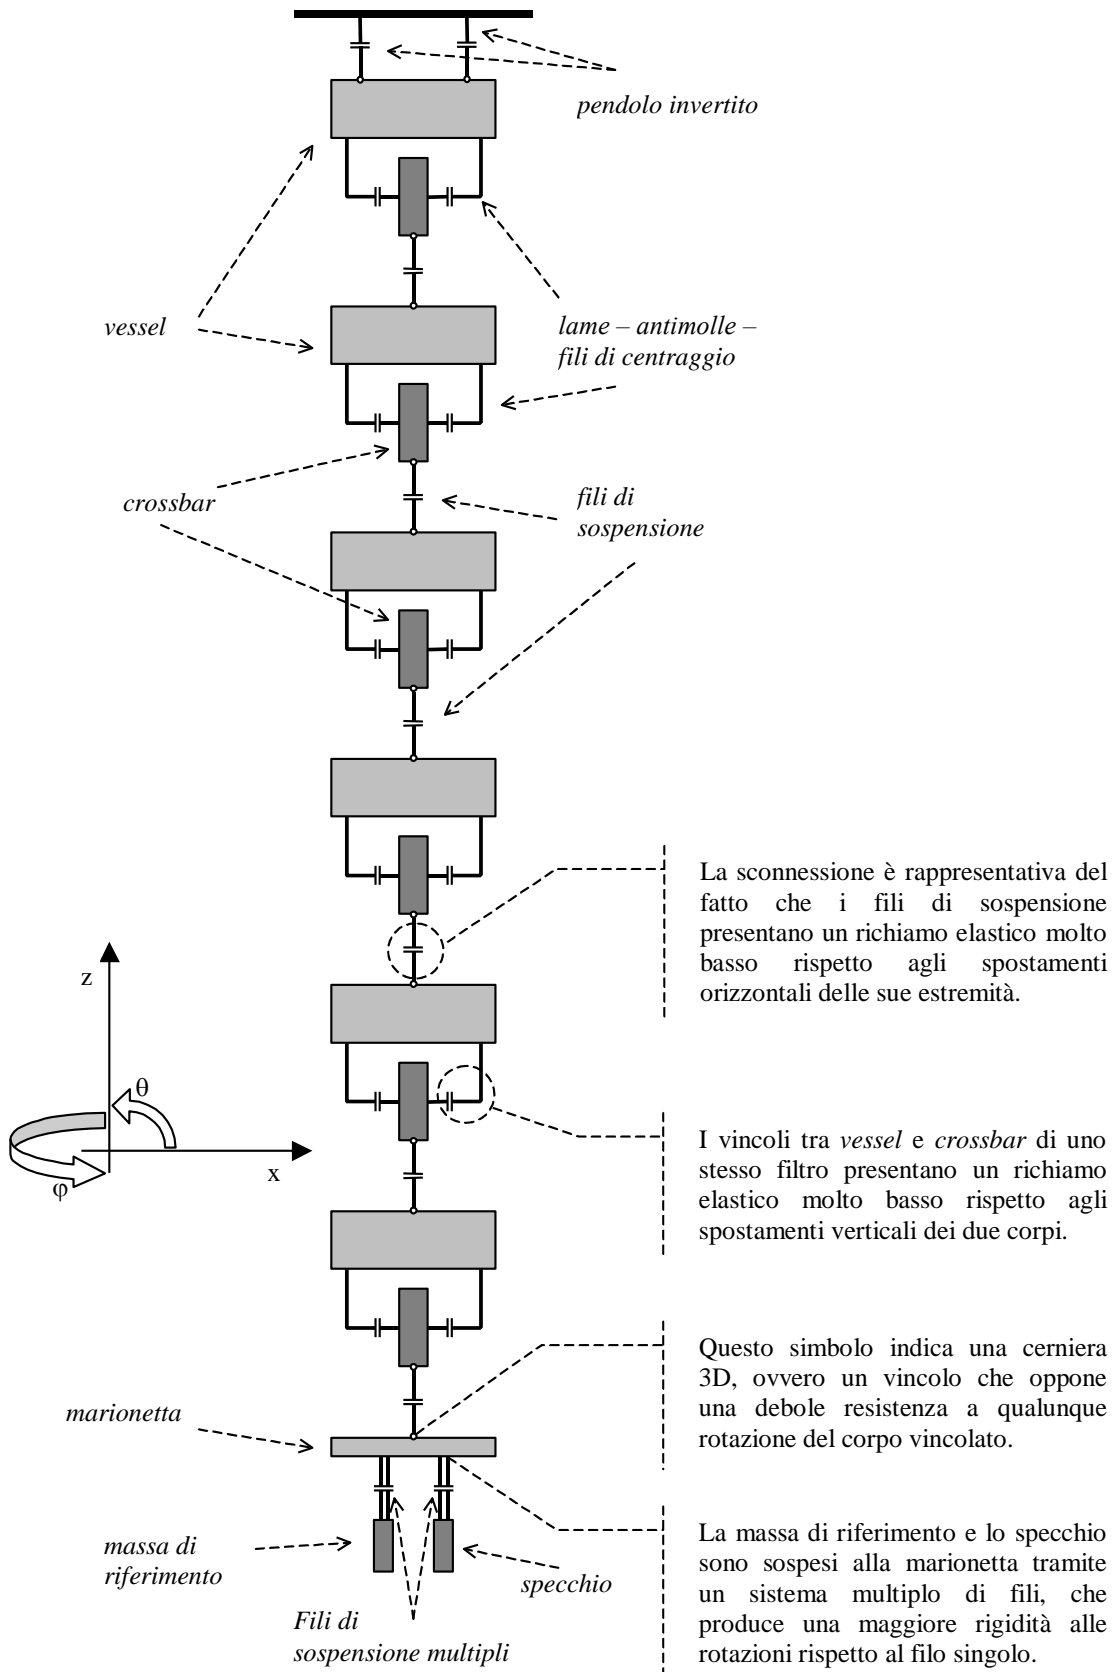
pendolo invertito

vessel

lame – antimolle – fili di centraggio

crossbar

fili di sospensione

La sconnessione è rappresentativa del fatto che i fili di sospensione presentano un richiamo elastico molto basso rispetto agli spostamenti orizzontali delle sue estremità.

z

θ

x

φ

I vincoli tra vessel e crossbar di uno stesso filtro presentano un richiamo elastico molto basso rispetto agli spostamenti verticali dei due corpi.

Questo simbolo indica una cerniera 3D, ovvero un vincolo che oppone una debole resistenza a qualunque rotazione del corpo vincolato.

marionetta

massa di riferimento

specchio

Fili di sospensione multipli

La massa di riferimento e lo specchio sono sospesi alla marionetta tramite un sistema multiplo di fili, che produce una maggiore rigidità alle rotazioni rispetto al filo singolo.